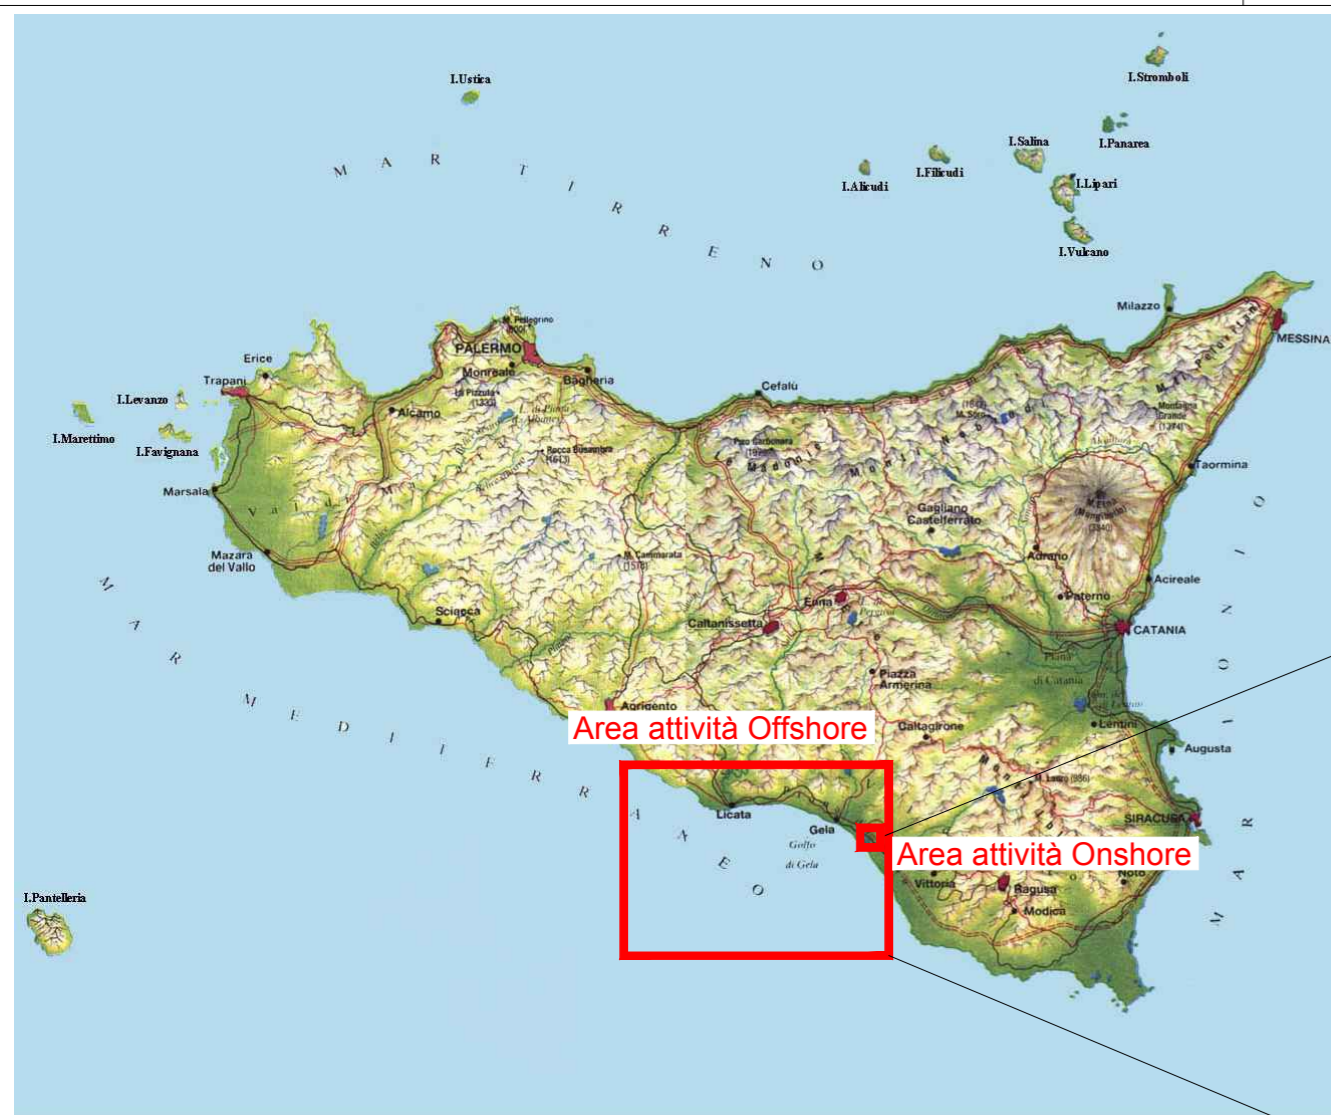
I.Ustica

I.Stromboli

I.Panarea

I.Salina

I.Filicudi

I.Alicudi

I.Lipari

I.Vulcano

M A R T I R R E N O

Milazzo

MESSINA

M. Pellegrino

PALERMO

Monreale

Bagheria

Erice

Trapani

I.Levanzo

I.Marettimo

I.Favignana

Alcamo

Rocca Busambra

Cefalù

Pizzo Carbonara

Madonie

Monti Nebrodi

Taormina

Marsala

Mazara del Vallo

Gagliano Castelferrato

Etna

Adrano

Acireale

Paterno

CATANIA

M. Cammarata

Sciacca

Caltanissetta

Enna

Piazza Armerina

Piana di Catania

Agrigento

Area attività Offshore

Caltagirone

Lentini

Augusta

M A R M E D I T E R R A N E O

Licata

Gela

Golfo di Gela

M. Lauro

SIRACUSA

Area attività Onshore

Vittoria

Ragusa

Modica

Noto

M A R I O N I O

I.Pantelleria